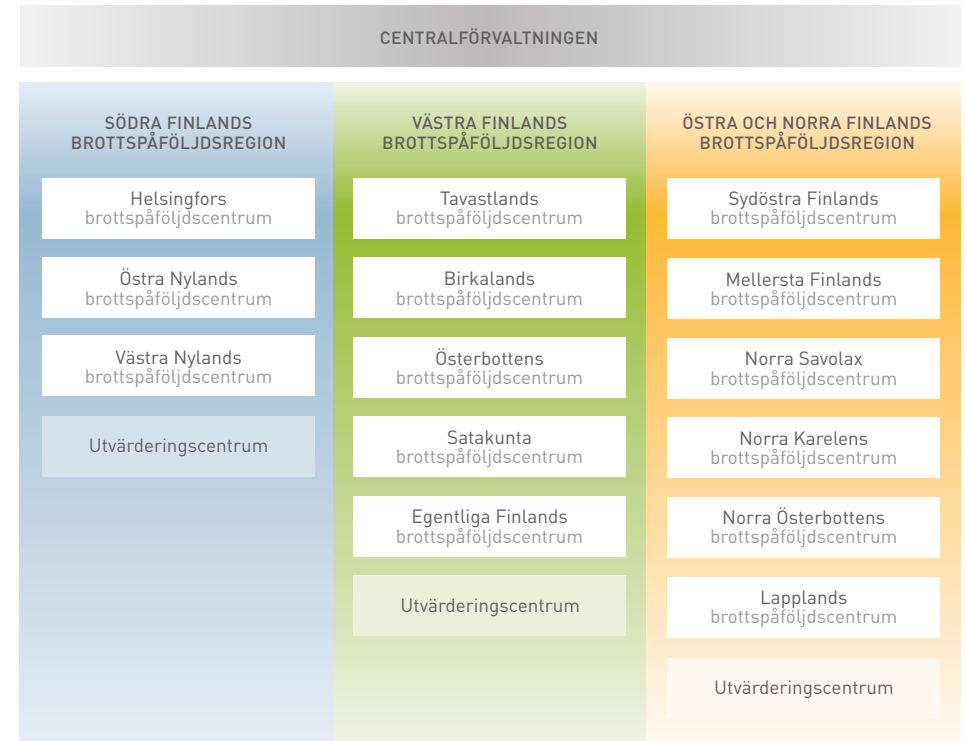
CENTRALFÖRVALTNINGEN

SÖDRA FINLANDS BROTTSPÅFÖLJDSREGION

Helsingfors brottspåföljdscentrum

Östra Nylands brottspåföljdscentrum

Västra Nylands brottspåföljdscentrum

Utvärderingscentrum

VÄSTRA FINLANDS BROTTSPÅFÖLJDSREGION

Tavastlands brottspåföljdscentrum

Birkalands brottspåföljdscentrum

Österbottens brottspåföljdscentrum

Satakunta brottspåföljdscentrum

Egentliga Finlands brottspåföljdscentrum

Utvärderingscentrum

ÖSTRA OCH NORRA FINLANDS BROTTSPÅFÖLJDSREGION

Sydöstra Finlands brottspåföljdscentrum

Mellersta Finlands brottspåföljdscentrum

Norra Savolax brottspåföljdscentrum

Norra Karelens brottspåföljdscentrum

Norra Österbottens brottspåföljdscentrum

Lapplands brottspåföljdscentrum

Utvärderingscentrum